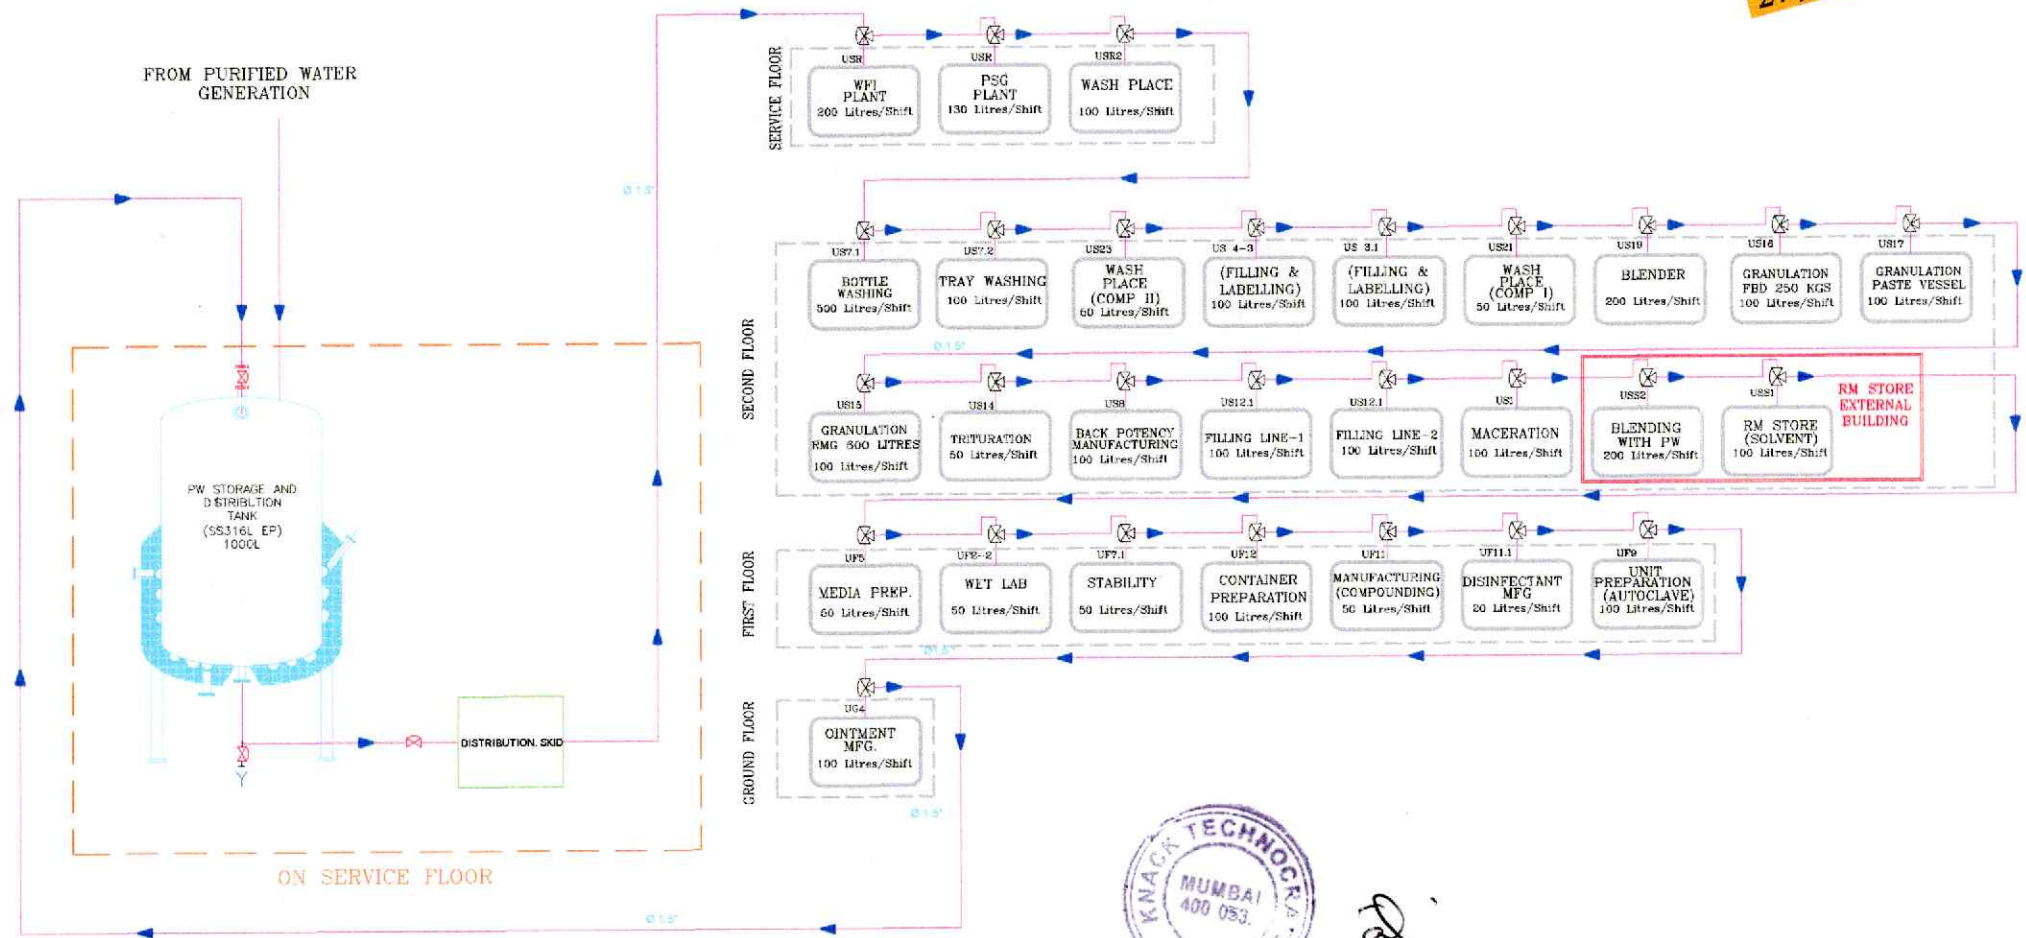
FROM PURIFIED WATER GENERATION

Ø 1.5"

SERVICE FLOOR

USR
WFI PLANT
200 Litres/Shift

USR
PSG PLANT
130 Litres/Shift

USR2
WASH PLACE
100 Litres/Shift

SECOND FLOOR

US7.1
BOTTLE WASHING
500 Litres/Shift

US7.2
TRAY WASHING
100 Litres/Shift

US23
WASH PLACE (COMP II)
60 Litres/Shift

US 4-3
(FILLING & LABELLING)
100 Litres/Shift

US 3.1
(FILLING & LABELLING)
100 Litres/Shift

US21
WASH PLACE (COMP I)
50 Litres/Shift

US19
BLENDER
200 Litres/Shift

US16
GRANULATION FBD 250 KGS
100 Litres/Shift

US17
GRANULATION PASTE VESSEL
100 Litres/Shift

Ø 1.5"

US15
GRANULATION RMG 600 LITRES
100 Litres/Shift

US14
TRITURATION
50 Litres/Shift

US8
BACK POTENCY MANUFACTURING
100 Litres/Shift

US12.1
FILLING LINE-1
100 Litres/Shift

US12.1
FILLING LINE-2
100 Litres/Shift

US
MACERATION
100 Litres/Shift

USS2
BLENDING WITH PW
200 Litres/Shift

USS1
RM STORE (SOLVENT)
100 Litres/Shift

RM STORE EXTERNAL BUILDING

PW STORAGE AND DISTRIBUTION TANK (SS316L EP) 1000L

FIRST FLOOR

UF5
MEDIA PREP.
50 Litres/Shift

UF6-2
WET LAB
50 Litres/Shift

UF7.1
STABILITY
50 Litres/Shift

UF12
CONTAINER PREPARATION
100 Litres/Shift

UF11
MANUFACTURING (COMPOUNDING)
50 Litres/Shift

UF11.1
DISINFECTANT MFG
20 Litres/Shift

UF9
UNIT PREPARATION (AUTOCLAVE)
100 Litres/Shift

Ø 1.5"

GROUND FLOOR

UG4
OINTMENT MFG.
100 Litres/Shift

Ø 1.5"

DISTRIBUTION. SKID

ON SERVICE FLOOR

Ø 1.5"

KNACK TECHNOCRA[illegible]
MUMBAI 400 053.